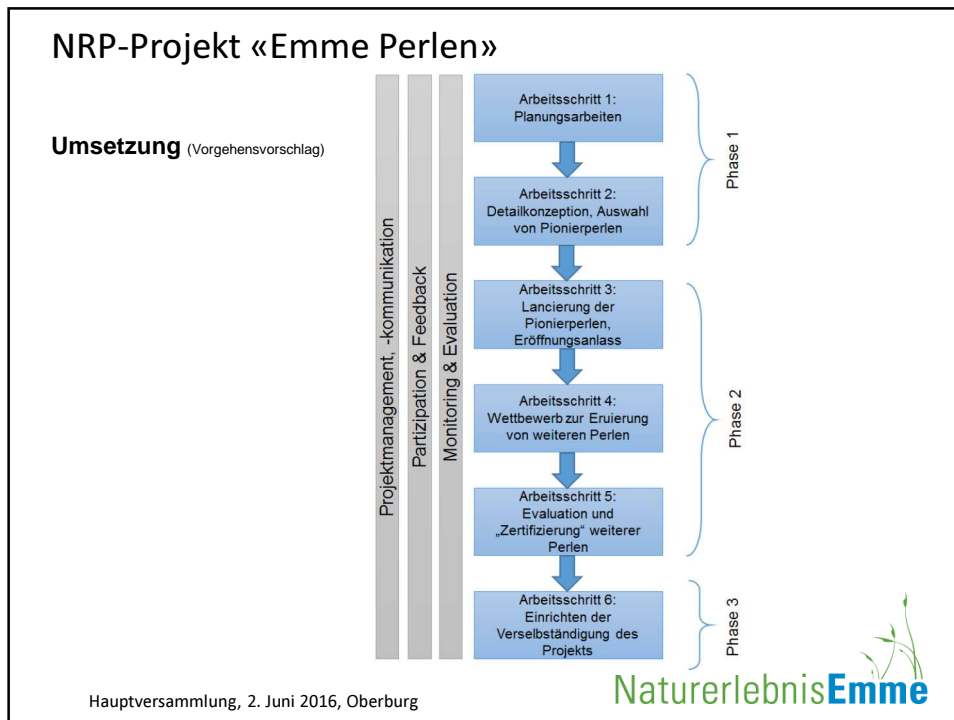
NRP-Projekt «Emme Perlen»

**Umsetzung** (Vorgehensvorschlag)

Projektmanagement, -kommunikation

Partizipation & Feedback

Monitoring & Evaluation

Arbeitsschritt 1: Planungsarbeiten

Arbeitsschritt 2: Detailkonzeption, Auswahl von Pionierperlen

Phase 1

Arbeitsschritt 3: Lancierung der Pionierperlen, Eröffnungsanlass

Arbeitsschritt 4: Wettbewerb zur Eruierung von weiteren Perlen

Arbeitsschritt 5: Evaluation und „Zertifizierung" weiterer Perlen

Phase 2

Arbeitsschritt 6: Einrichten der Verselbständigung des Projekts

Phase 3

NaturerlebnisEmme

Hauptversammlung, 2. Juni 2016, Oberburg